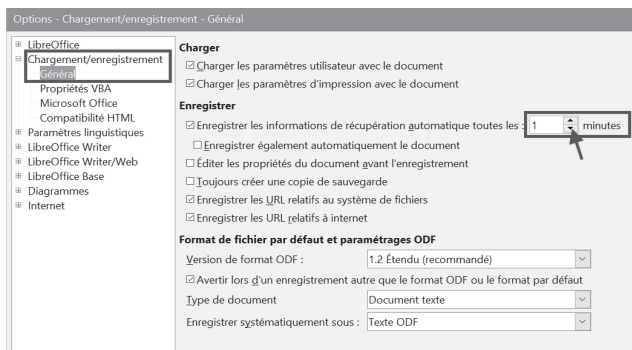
Options - Chargement/enregistrement - Général

⊞ LibreOffice
⊟ Chargement/enregistrement
Général
Propriétés VBA
Microsoft Office
Compatibilité HTML
⊞ Paramètres linguistiques
⊞ LibreOffice Writer
⊞ LibreOffice Writer/Web
⊞ LibreOffice Base
⊞ Diagrammes
⊞ Internet

Charger
☑ Charger les paramètres utilisateur avec le document
☑ Charger les paramètres d'impression avec le document

Enregistrer
☑ Enregistrer les informations de récupération automatique toutes les : 1 minutes
☐ Enregistrer également automatiquement le document
☐ Éditer les propriétés du document avant l'enregistrement
☐ Toujours créer une copie de sauvegarde
☑ Enregistrer les URL relatifs au système de fichiers
☑ Enregistrer les URL relatifs à internet

Format de fichier par défaut et paramétrages ODF
Version de format ODF : 1.2 Étendu (recommandé)
☑ Avertir lors d'un enregistrement autre que le format ODF ou le format par défaut
Type de document Document texte
Enregistrer systématiquement sous : Texte ODF